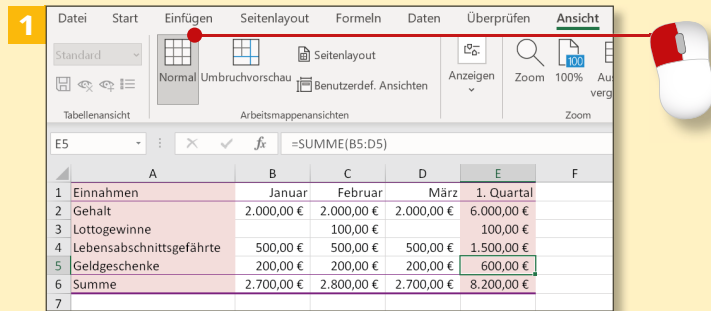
1

Datei Start Einfügen Seitenlayout Formeln Daten Überprüfen Ansicht

Standard

Normal Umbruchvorschau Seitenlayout Benutzerdef. Ansichten Anzeigen Zoom 100% Au verg

Tabellenansicht Arbeitsmappenansichten Zoom

E5 =SUMME(B5:D5)

| | A | B | C | D | E | F |
|---|---|---|---|---|---|---|
| 1 | Einnahmen | Januar | Februar | März | 1. Quartal | |
| 2 | Gehalt | 2.000,00 € | 2.000,00 € | 2.000,00 € | 6.000,00 € | |
| 3 | Lottogewinne | | 100,00 € | | 100,00 € | |
| 4 | Lebensabschnittsgefährte | 500,00 € | 500,00 € | 500,00 € | 1.500,00 € | |
| 5 | Geldgeschenke | 200,00 € | 200,00 € | 200,00 € | 600,00 € | |
| 6 | Summe | 2.700,00 € | 2.800,00 € | 2.700,00 € | 8.200,00 € | |
| 7 | | | | | | |